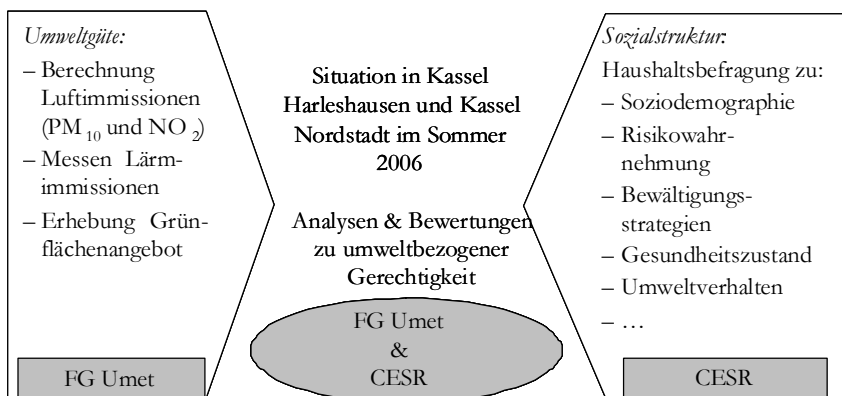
Umweltgüte:
– Berechnung Luftimmissionen ($PM_{10}$ und $NO_2$)
– Messen Lärmimmissionen
– Erhebung Grünflächenangebot

FG Umet

Situation in Kassel Harleshausen und Kassel Nordstadt im Sommer 2006

Analysen & Bewertungen zu umweltbezogener Gerechtigkeit

FG Umet & CESR

Sozialstruktur:
Haushaltsbefragung zu:
– Soziodemographie
– Risikowahrnehmung
– Bewältigungsstrategien
– Gesundheitszustand
– Umweltverhalten
– …

CESR